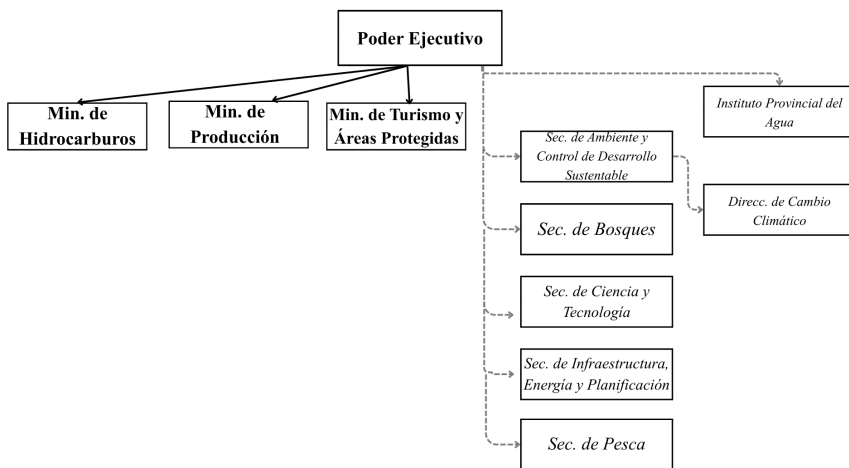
Poder Ejecutivo

Min. de Hidrocarburos

Min. de Producción

Min. de Turismo y Áreas Protegidas

Instituto Provincial del Agua

Sec. de Ambiente y Control de Desarrollo Sustentable

Direcc. de Cambio Climático

Sec. de Bosques

Sec. de Ciencia y Tecnología

Sec. de Infraestructura, Energía y Planificación

Sec. de Pesca